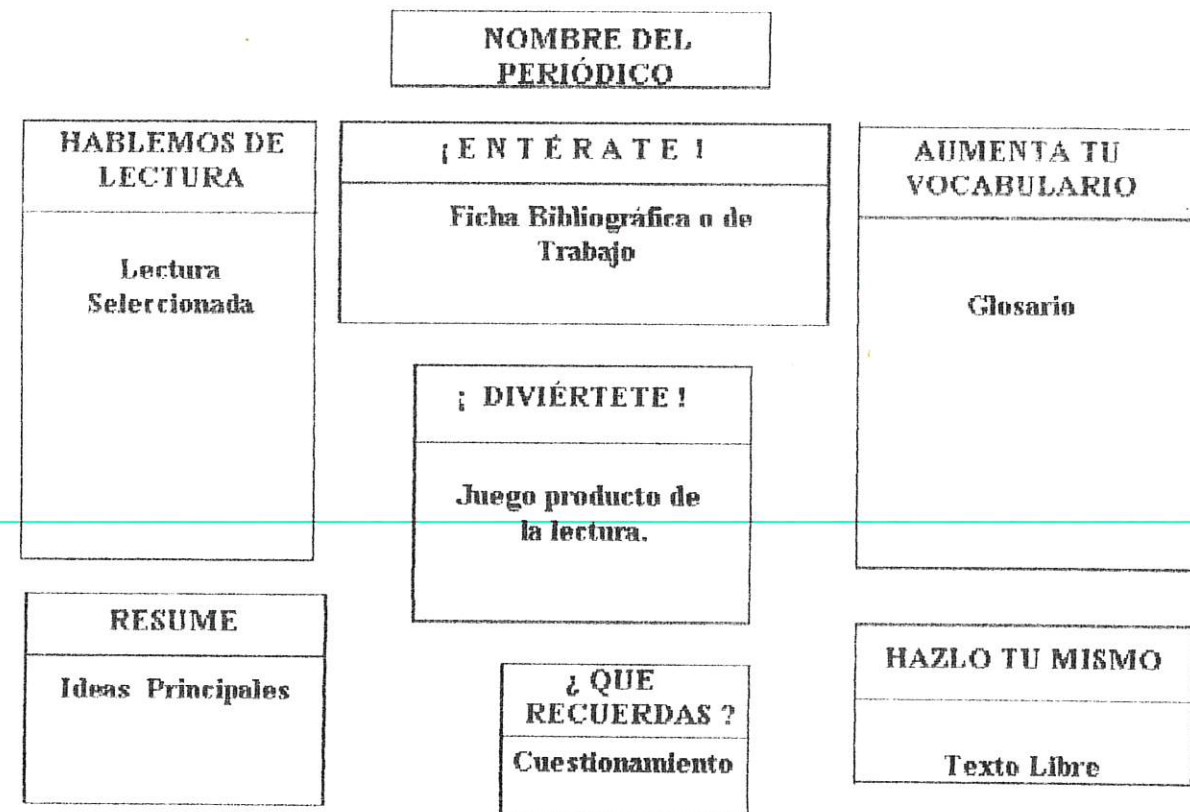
NOMBRE DEL PERIÓDICO

HABLEMOS DE LECTURA

Lectura Seleccionada

¡ E N T É R A T E !

Ficha Bibliográfica o de Trabajo

AUMENTA TU VOCABULARIO

Glosario

¡ DIVIÉRTETE !

Juego producto de la lectura.

RESUME

Ideas Principales

¿ QUE RECUERDAS ?

Cuestionamiento

HAZLO TU MISMO

Texto Libre